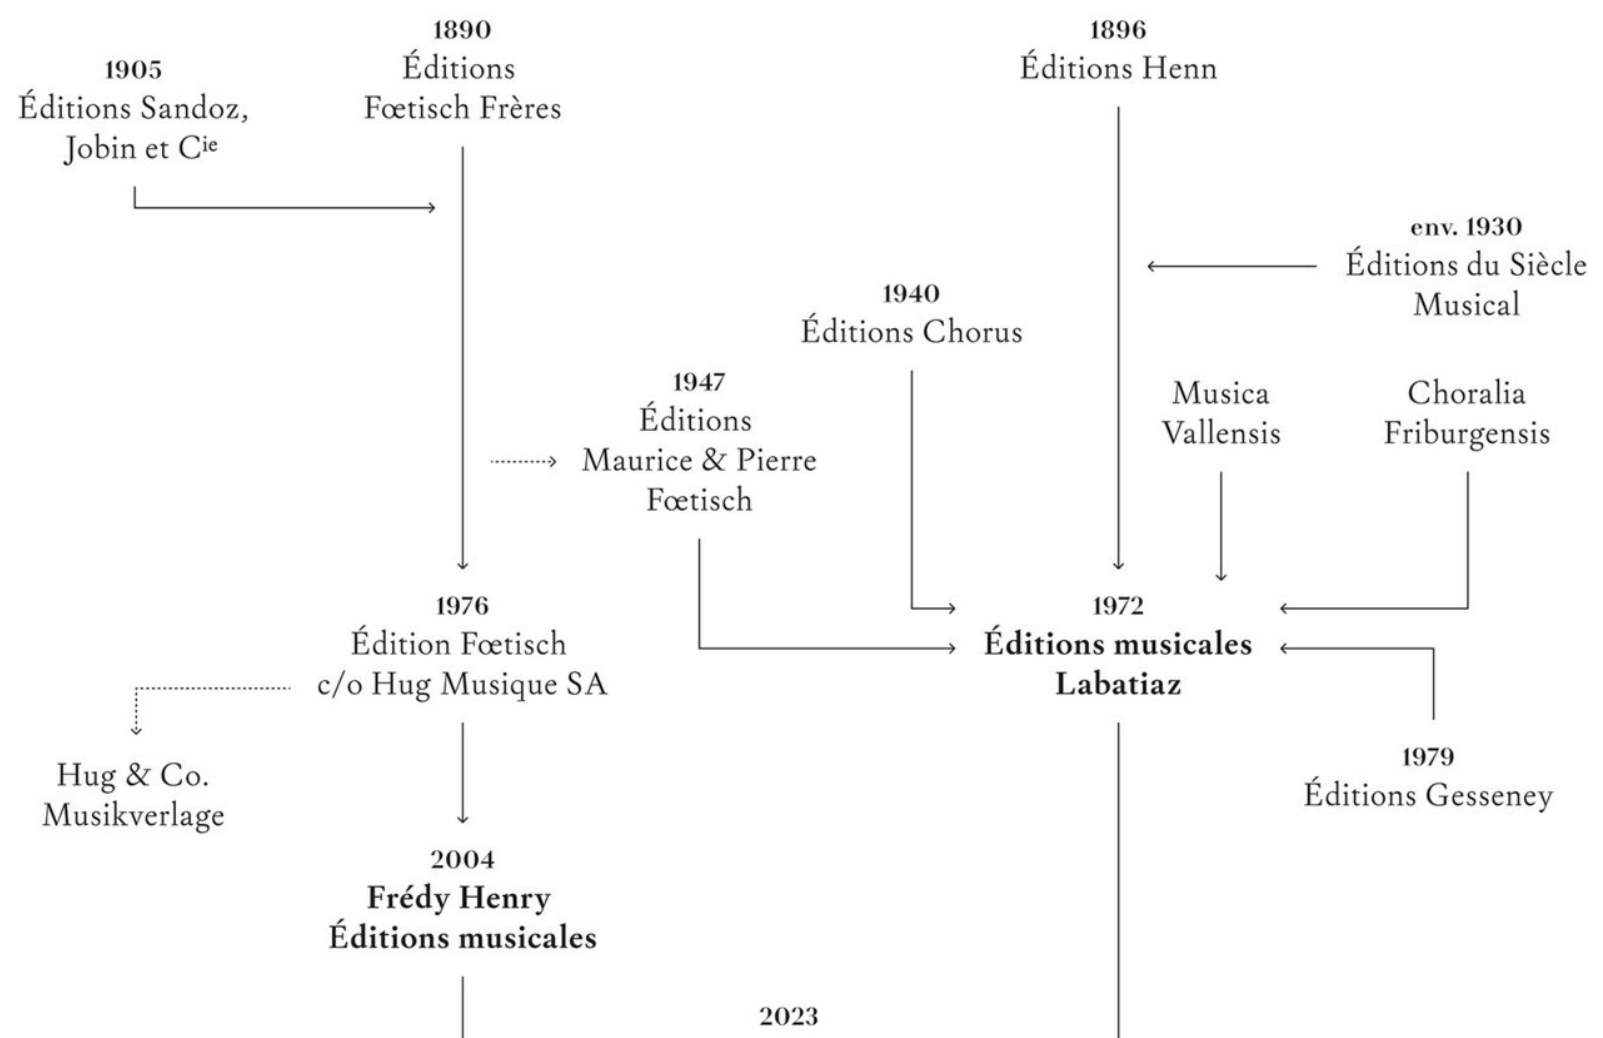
1890
Éditions
Fœtisch Frères

1905
Éditions Sandoz, Jobin et C$^{ie}$

1896
Éditions Henn

env. 1930
Éditions du Siècle Musical

1940
Éditions Chorus

1947
Éditions
Maurice & Pierre Fœtisch

Musica
Vallensis

Choralia
Friburgensis

1976
Édition Fœtisch
c/o Hug Musique SA

1972
**Éditions musicales Labatiaz**

Hug & Co.
Musikverlage

1979
Éditions Gesseney

2004
**Frédy Henry
Éditions musicales**

2023